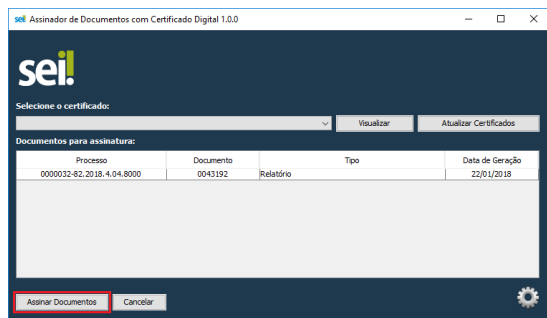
sei Assinador de Documentos com Certificado Digital 1.0.0

sei!

Selecione o certificado:

Visualizar

Atualizar Certificados

Documentos para assinatura:

| Processo | Documento | Tipo | Data de Geração |
|---|---|---|---|
| 0000032-82.2018.4.04.8000 | 0043192 | Relatório | 22/01/2018 |

Assinar Documentos

Cancelar